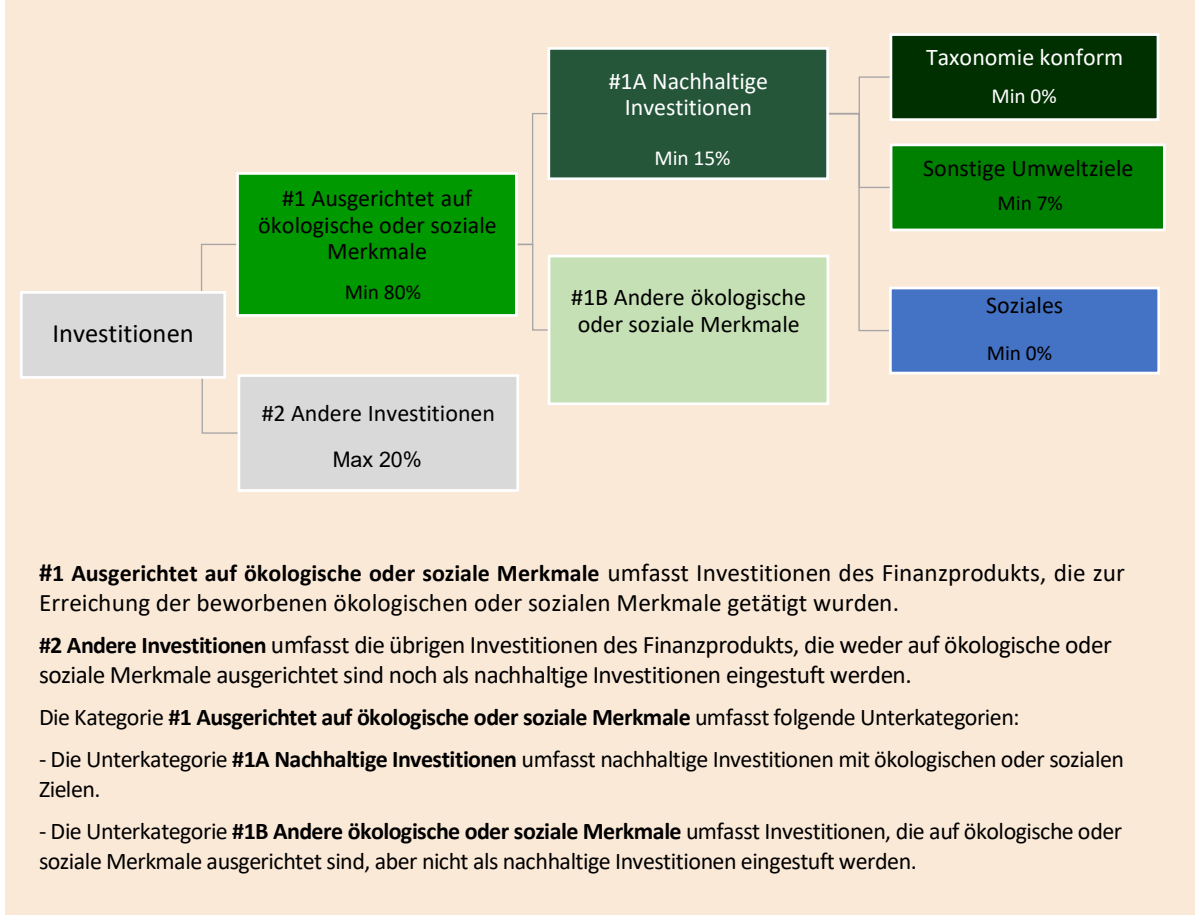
Investitionen

#1 Ausgerichtet auf ökologische oder soziale Merkmale
Min 80%

#2 Andere Investitionen
Max 20%

#1A Nachhaltige Investitionen
Min 15%

#1B Andere ökologische oder soziale Merkmale

Taxonomie konform
Min 0%

Sonstige Umweltziele
Min 7%

Soziales
Min 0%

**#1 Ausgerichtet auf ökologische oder soziale Merkmale** umfasst Investitionen des Finanzprodukts, die zur Erreichung der beworbenen ökologischen oder sozialen Merkmale getätigt wurden.

**#2 Andere Investitionen** umfasst die übrigen Investitionen des Finanzprodukts, die weder auf ökologische oder soziale Merkmale ausgerichtet sind noch als nachhaltige Investitionen eingestuft werden.

Die Kategorie **#1 Ausgerichtet auf ökologische oder soziale Merkmale** umfasst folgende Unterkategorien:

- Die Unterkategorie **#1A Nachhaltige Investitionen** umfasst nachhaltige Investitionen mit ökologischen oder sozialen Zielen.

- Die Unterkategorie **#1B Andere ökologische oder soziale Merkmale** umfasst Investitionen, die auf ökologische oder soziale Merkmale ausgerichtet sind, aber nicht als nachhaltige Investitionen eingestuft werden.